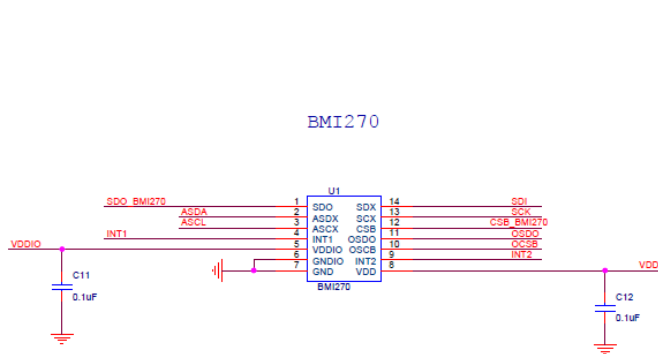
BMI270

U1

SDO_BMI270
ASDA
ASCL
INT1
VDDIO

| | | | |
|---|---|---|---|
| 1 SDO | SDX 14 | | SDI |
| 2 ASDX | SCX 13 | | SCK |
| 3 ASCX | CSB 12 | | CSB_BMI270 |
| 4 INT1 | OSDO 11 | | OSDO |
| 5 VDDIO | OSCB 10 | | OCSB |
| 6 GNDIO | INT2 9 | | INT2 |
| 7 GND | VDD 8 | | VDD |

BMI270

C11
0.1uF

C12
0.1uF